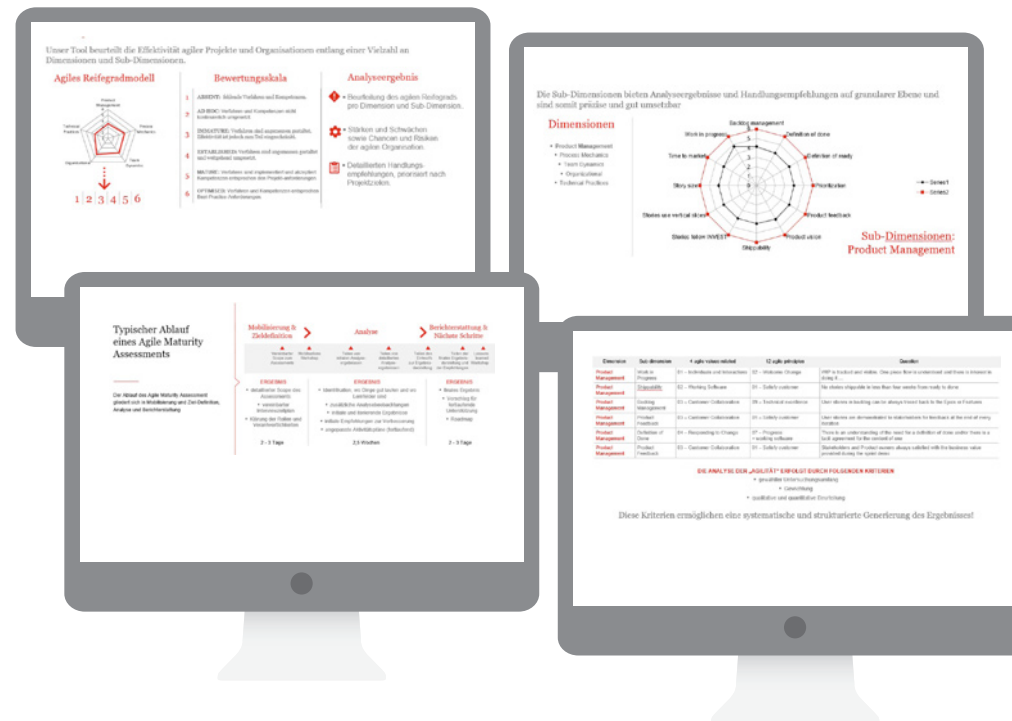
Unser Tool beurteilt die Effektivität agiler Projekte und Organisationen entlang einer Vielzahl an Dimensionen und Sub-Dimensionen.

Agiles Reifegradmodell

Product Management
Process Mechanics
Team Dynamics
Organizational
Technical Practices

1 2 3 4 5 6

Bewertungsskala

1 ABSENT: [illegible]

2 AD-HOC: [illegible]

3 IMMATURE: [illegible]

4 ESTABLISHED: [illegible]

5 MATURE: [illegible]

6 OPTIMIZED: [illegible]

Analyseergebnis

Beurteilung des agilen Reifegrads pro Dimension und Sub-Dimension.

Stärken und Schwächen sowie Chancen und Risiken der agilen Organisation.

Detaillierten Handlungsempfehlungen, priorisiert nach Projektzielen.

Die Sub-Dimensionen bieten Analyseergebnisse und Handlungsempfehlungen auf granularer Ebene und sind somit präzise und gut umsetzbar

Dimensionen

Product Management
Process Mechanics
Team Dynamics
Organizational
Technical Practices

Backlog management
Definition of done
Definition of ready
Prioritization
Product feedback
Product vision
Shippability
Stories follow INVEST
Stories are vertical slices
Story size
Time to market
Work in progress

Series1
Series2

Sub-Dimensionen: Product Management

Typischer Ablauf eines Agile Maturity Assessments

Der Ablauf des Agile Maturity Assessment gliedert sich in Mobilisierung und Ziel-Definition, Analyse und Berichterstattung

Mobilisierung & Zieldefinition

Analyse

Berichterstattung & Nächste Schritte

ERGEBNIS

ERGEBNIS

ERGEBNIS

2 – 3 Tage

2-3 Wochen

2 – 3 Tage

| Dimension | Sub dimension | 4 agile values related | 12 agile principles | Question |
|---|---|---|---|---|
| Product Management | Work in Progress | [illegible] | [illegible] | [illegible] |
| Product Management | Shippability | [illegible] | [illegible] | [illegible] |
| Product Management | Backlog Management | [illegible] | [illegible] | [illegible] |
| Product Management | Product Feedback | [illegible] | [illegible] | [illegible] |
| Product Management | Definition of Done | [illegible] | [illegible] | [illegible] |
| Product Management | Product Feedback | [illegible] | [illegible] | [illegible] |

DIE ANALYSE DER „AGILITÄT" ERFOLGT DURCH FOLGENDER KRITERIEN

gewählter Untersuchungsumfang
Gewichtung
qualitative und quantitative Erarbeitung

Diese Kriterien ermöglichen eine systematische und strukturierte Generierung des Ergebnisses!